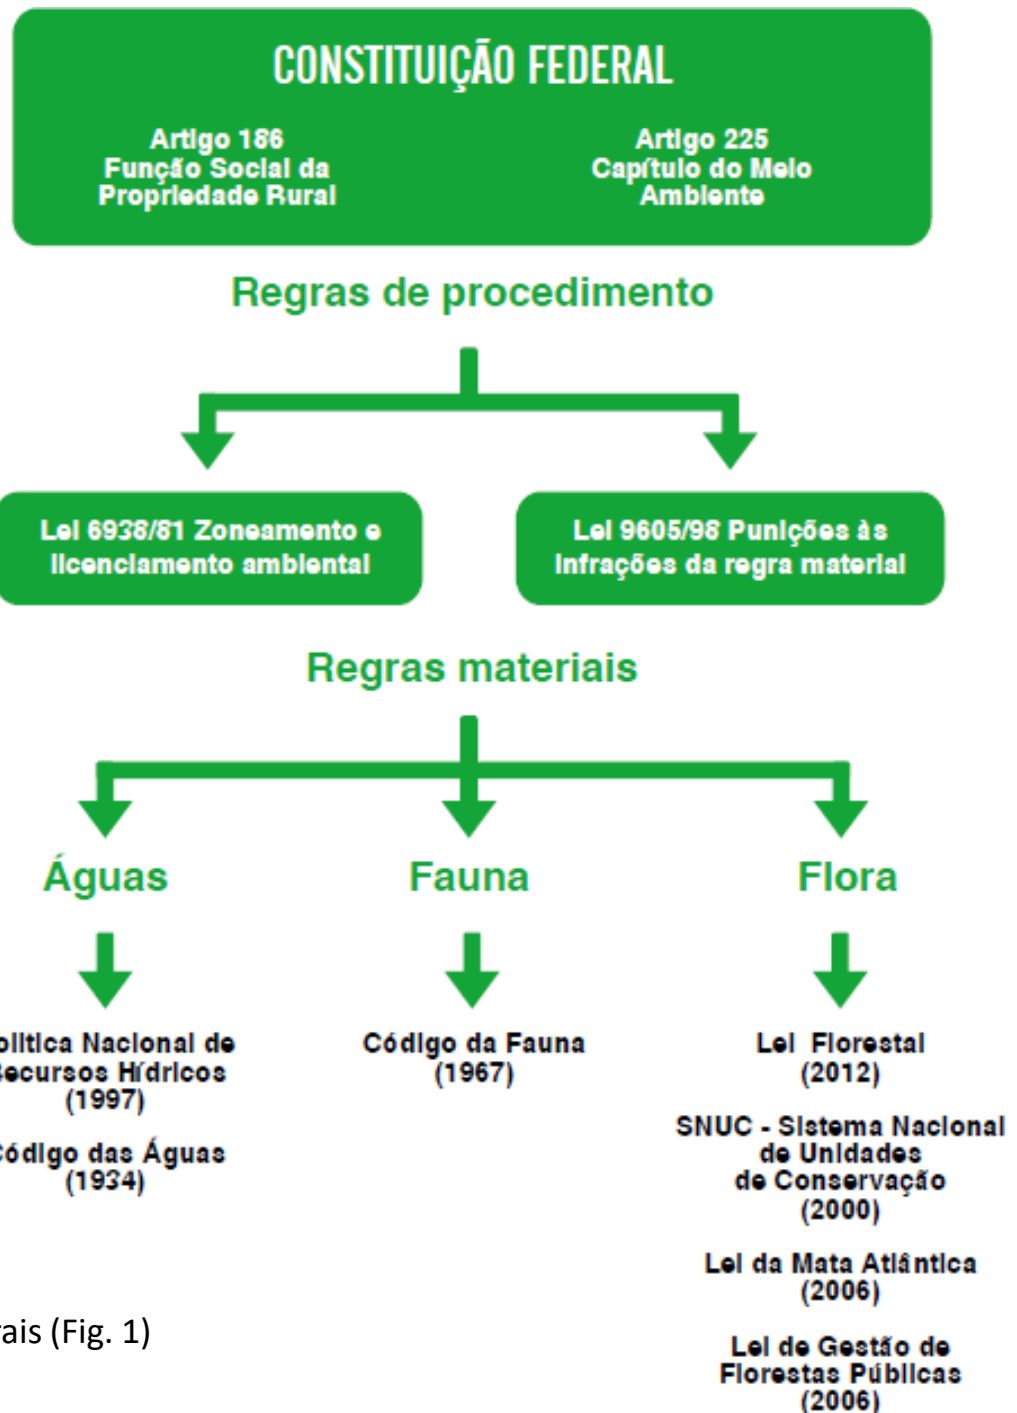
CONSTITUIÇÃO FEDERAL

Artigo 186
Função Social da Propriedade Rural

Artigo 225
Capítulo do Meio Ambiente

Regras de procedimento

Lei 6938/81 Zoneamento e licenciamento ambiental

Lei 9605/98 Punições às infrações da regra material

Regras materiais

Águas

Fauna

Flora

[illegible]olitica Nacional de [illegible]ecursos Hídricos (1997)

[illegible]ódigo das Águas (1934)

Código da Fauna (1967)

Lei Florestal (2012)

SNUC - Sistema Nacional de Unidades de Conservação (2000)

Lei da Mata Atlântica (2006)

Lei de Gestão de Florestas Públicas (2006)

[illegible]ais (Fig. 1)